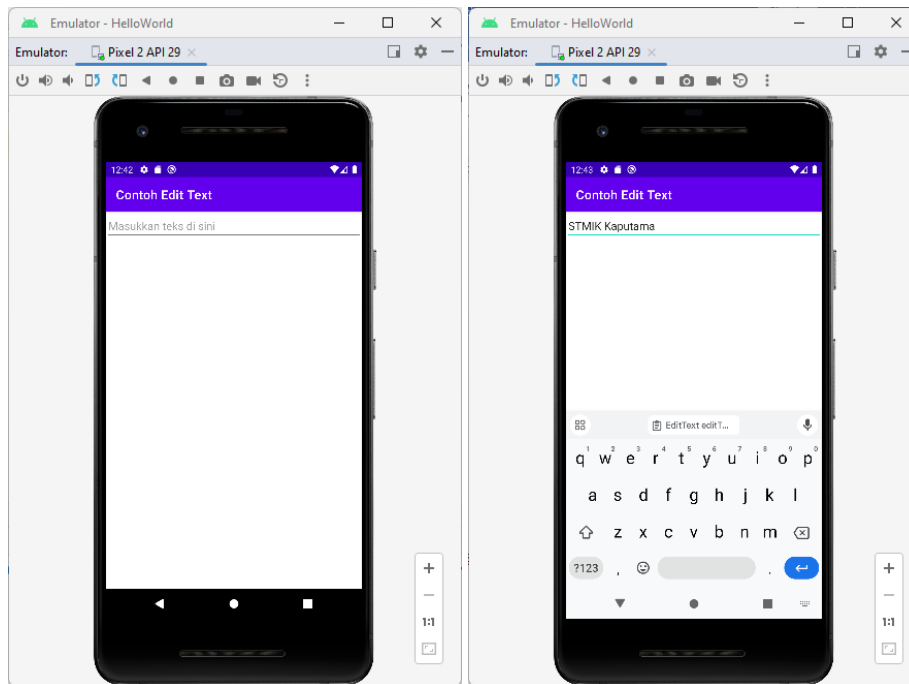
Emulator - HelloWorld

Emulator: Pixel 2 API 29 ×

12:42

Contoh Edit Text

Masukkan teks di sini

+

—

1:1

Emulator - HelloWorld

Emulator: Pixel 2 API 29 ×

12:43

Contoh Edit Text

STMIK Kaputama

EditText editT...

q 1 w 2 e 3 r 4 t 5 y 6 u 7 i 8 o 9 p 0

a s d f g h j k l

z x c v b n m

?123 , .

+

—

1:1